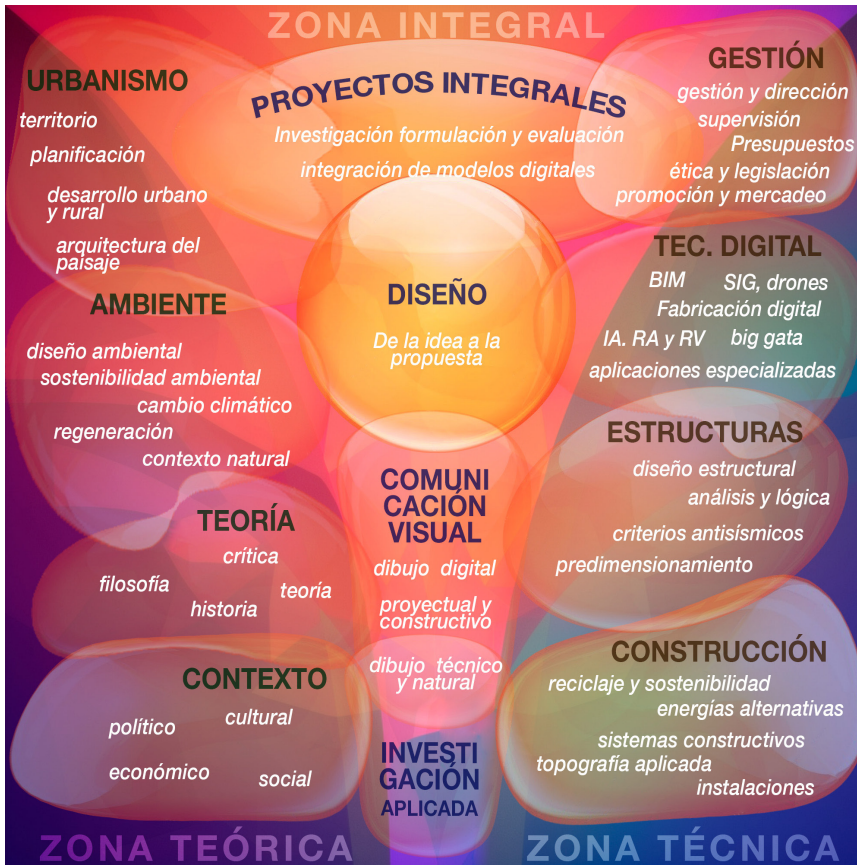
ZONA INTEGRAL

PROYECTOS INTEGRALES
Investigación formulación y evaluación
integración de modelos digitales

URBANISMO
territorio
planificación
desarrollo urbano y rural
arquitectura del paisaje

GESTIÓN
gestión y dirección
supervisión
Presupuestos
ética y legislación
promoción y mercadeo

DISEÑO
De la idea a la propuesta

AMBIENTE
diseño ambiental
sostenibilidad ambiental
cambio climático
regeneración
contexto natural

TEC. DIGITAL
BIM
SIG, drones
Fabricación digital
IA. RA y RV
big gata
aplicaciones especializadas

ESTRUCTURAS
diseño estructural
análisis y lógica
criterios antisísmicos
predimensionamiento

COMUNI CACIÓN VISUAL
dibujo digital
proyectual y constructivo
dibujo técnico y natural

TEORÍA
crítica
filosofía
teoría
historia

CONTEXTO
político
cultural
económico
social

INVESTI GACIÓN
APLICADA

CONSTRUCCIÓN
reciclaje y sostenibilidad
energías alternativas
sistemas constructivos
topografía aplicada
instalaciones

ZONA TEÓRICA
ZONA TÉCNICA